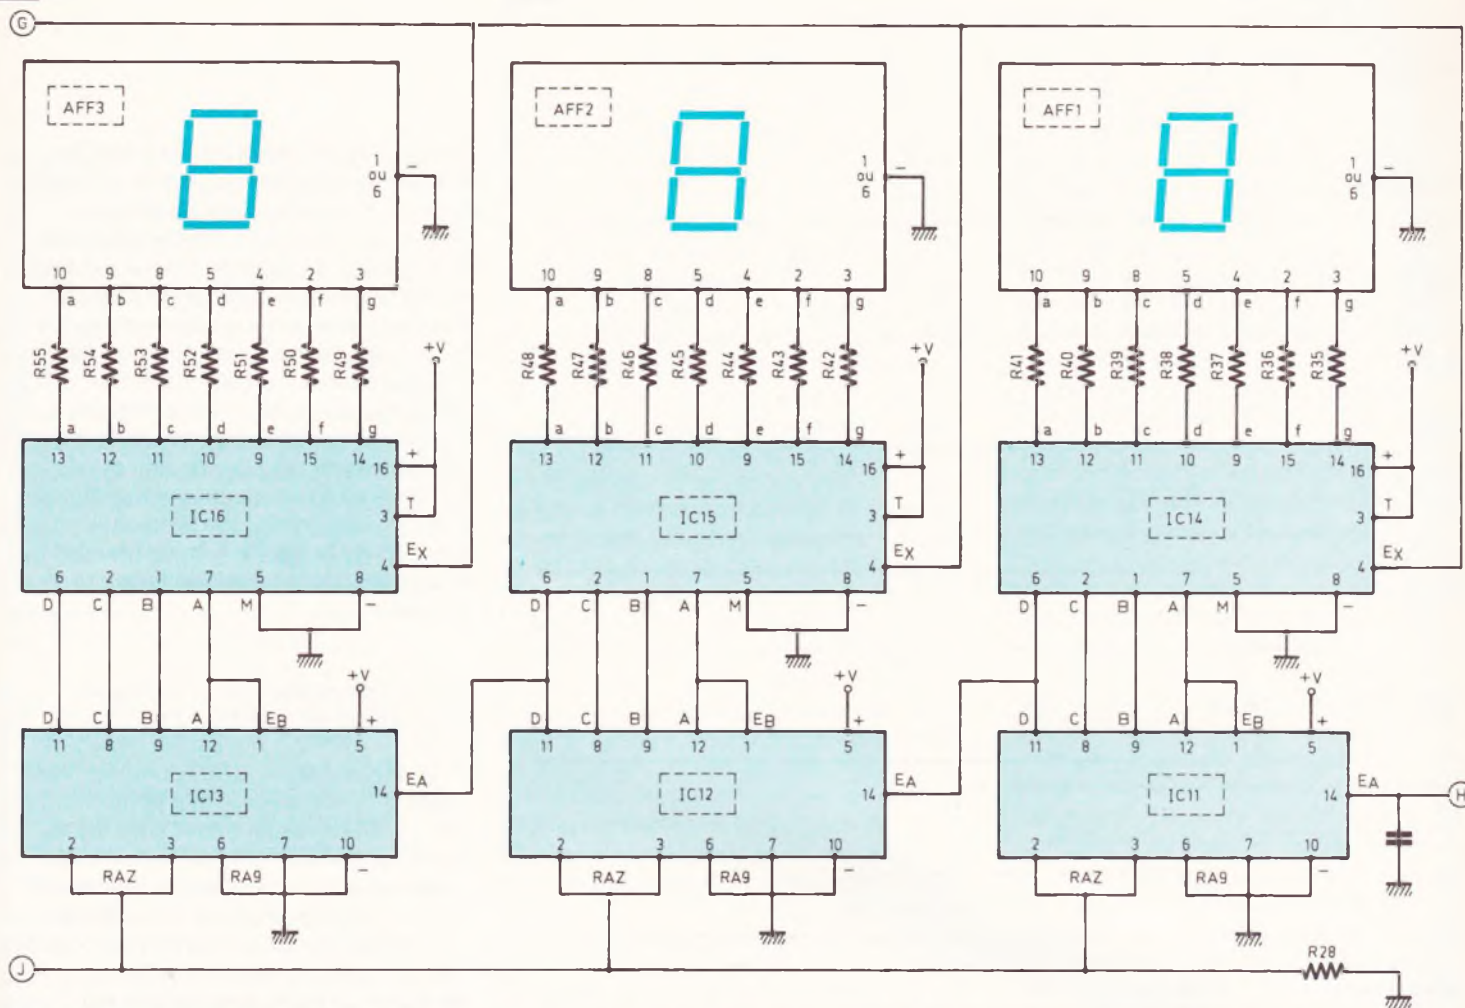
G

AFF3
1 ou 6
–
10 9 8 5 4 2 3
a b c d e f g
R55 R54 R53 R52 R51 R50 R49
+V
a b c d e f g
13 12 11 10 9 15 14 16
+
IC16
3
T
Ex
4
6 2 1 7 5 8
D C B A M –
+V
D C B A EB
11 8 9 12 1 5
+
IC13
14
EA
2 3 6 7 10
RAZ RA9 –

AFF2
1 ou 6
–
10 9 8 5 4 2 3
a b c d e f g
R48 R47 R46 R45 R44 R43 R42
+V
a b c d e f g
13 12 11 10 9 15 14 16
+
IC15
3
T
Ex
4
6 2 1 7 5 8
D C B A M –
+V
D C B A EB
11 8 9 12 1 5
+
IC12
14
EA
2 3 6 7 10
RAZ RA9 –

AFF1
1 ou 6
–
10 9 8 5 4 2 3
a b c d e f g
R41 R40 R39 R38 R37 R36 R35
+V
a b c d e f g
13 12 11 10 9 15 14 16
+
IC14
3
T
Ex
4
6 2 1 7 5 8
D C B A M –
+V
D C B A EB
11 8 9 12 1 5
+
IC11
14
EA
H
2 3 6 7 10
RAZ RA9 –

J
R28